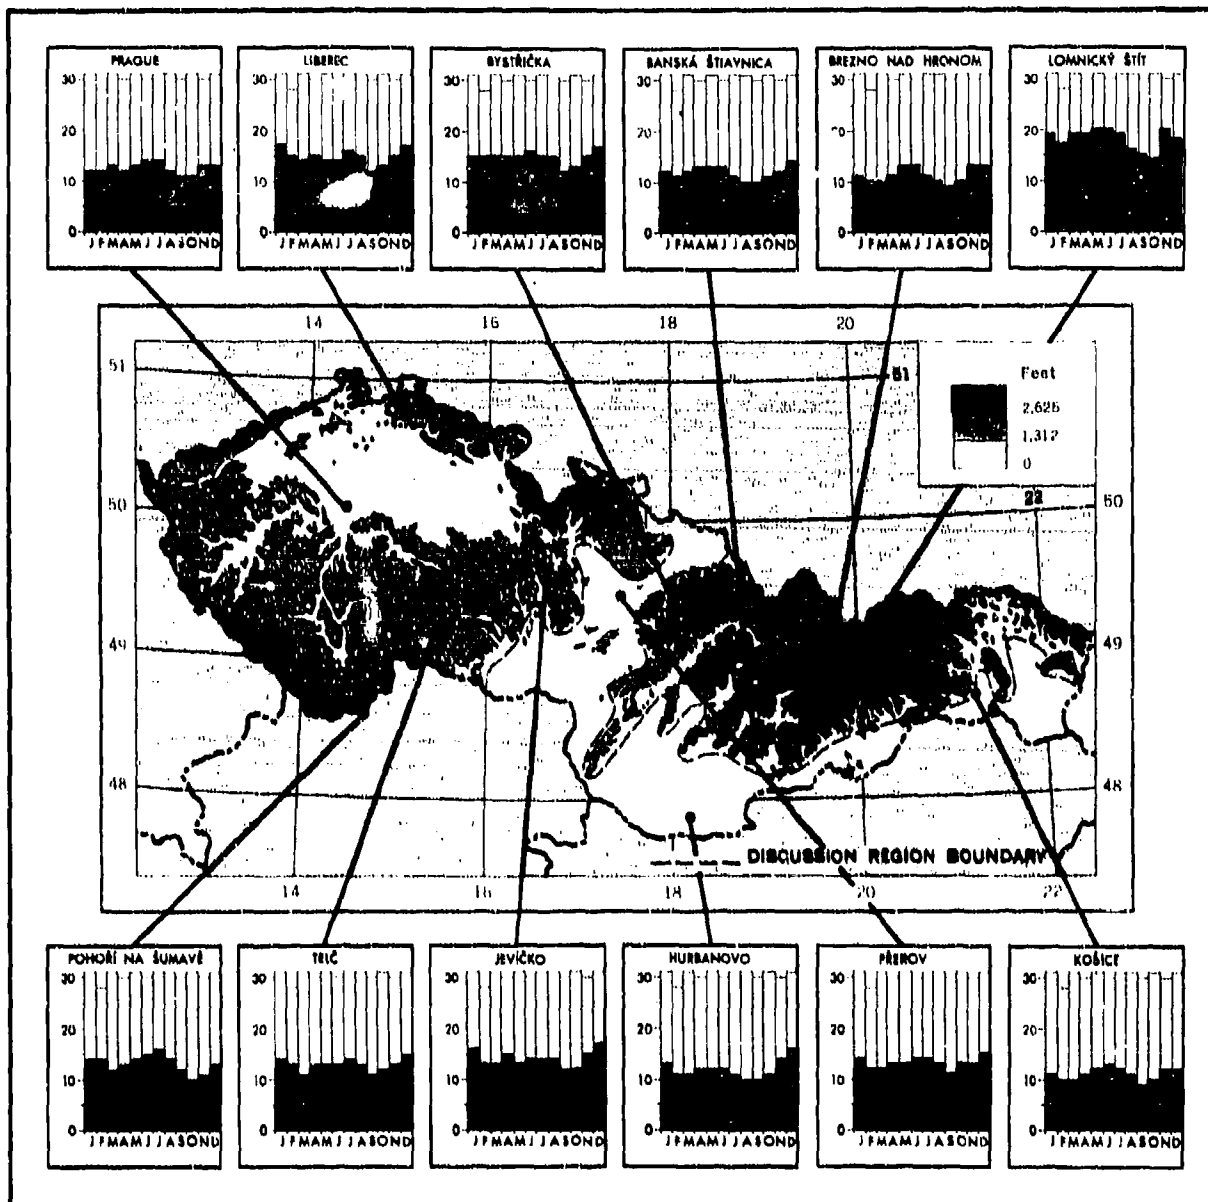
PRAGUE
30
20
10
0
J F M A M J J A S O N D

LIBEREC
30
20
10
0
J F M A M J J A S O N D

BYSTŘIČKA
30
20
10
0
J F M A M J J A S O N D

BANSKÁ ŠTIAVNICA
30
20
10
0
J F M A M J J A S O N D

BREZNO NAD HRONOM
30
20
10
0
J F M A M J J A S O N D

LOMNICKÝ ŠTÍT
30
20
10
0
J F M A M J J A S O N D

14
16
18
20
51
51
50
50
49
49
48
48
22
14
16
18
20
22

Feet
2,625
1,312
0

DISCUSSION REGION BOUNDARY

POHOŘÍ NA ŠUMAVĚ
30
20
10
0
J F M A M J J A S O N D

TELČ
30
20
10
0
J F M A M J J A S O N D

JEVÍČKO
30
20
10
0
J F M A M J J A S O N D

HURBANOVO
30
20
10
0
J F M A M J J A S O N D

PŘEROV
30
20
10
0
J F M A M J J A S O N D

KOŠICE
30
20
10
0
J F M A M J J A S O N D